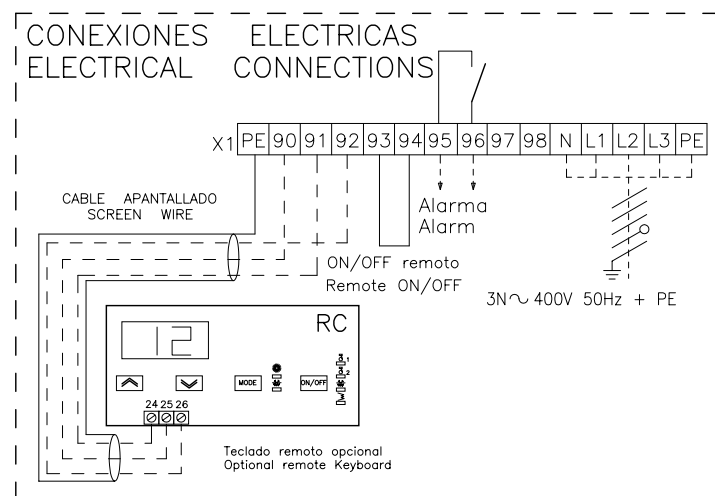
CONEXIONES ELECTRICAS
ELECTRICAL CONNECTIONS

X1

| PE | 90 | 91 | 92 | 93 | 94 | 95 | 96 | 97 | 98 | N | L1 | L2 | L3 | PE |
|---|---|---|---|---|---|---|---|---|---|---|---|---|---|---|

CABLE APANTALLADO
SCREEN WIRE

Alarma
Alarm

ON/OFF remoto
Remote ON/OFF

3N~ 400V 50Hz + PE

RC

12

MODE

ON/OFF

1
2
3

24 25 26

Teclado remoto opcional
Optional remote Keyboard